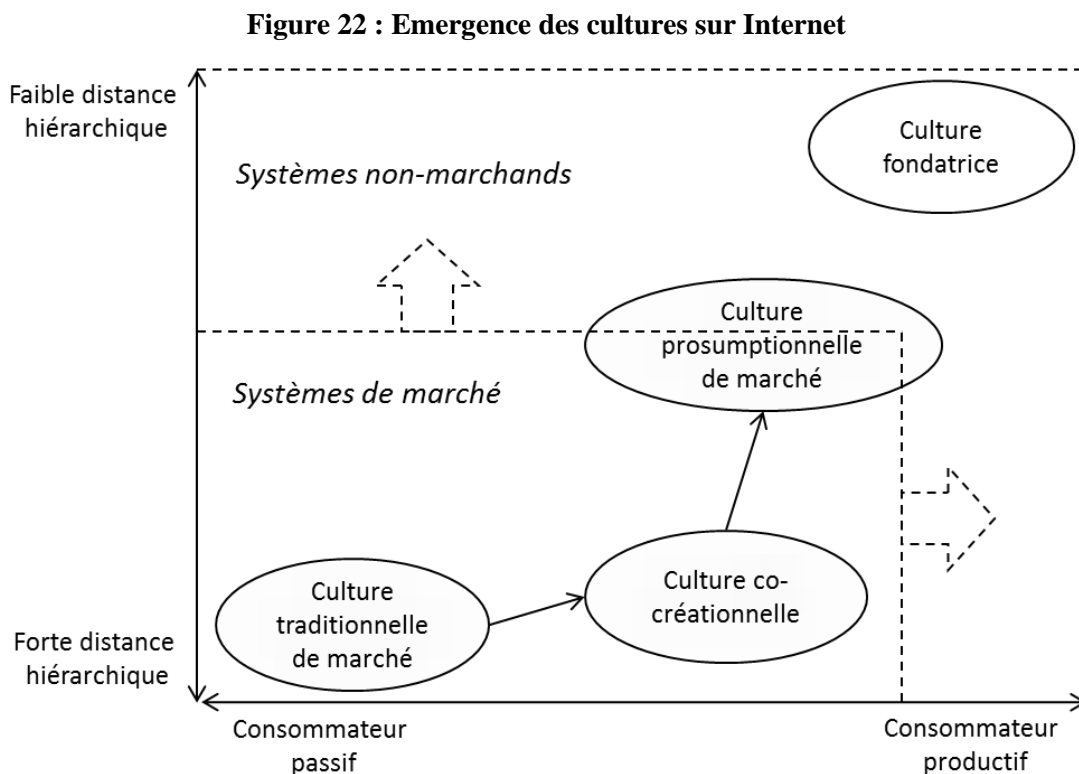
Figure 22 : Emergence des cultures sur Internet

Faible distance hiérarchique

Systèmes non-marchands

Culture fondatrice

Culture prosumptionnelle de marché

Systèmes de marché

Culture traditionnelle de marché

Culture co-créationnelle

Forte distance hiérarchique

Consommateur passif

Consommateur productif